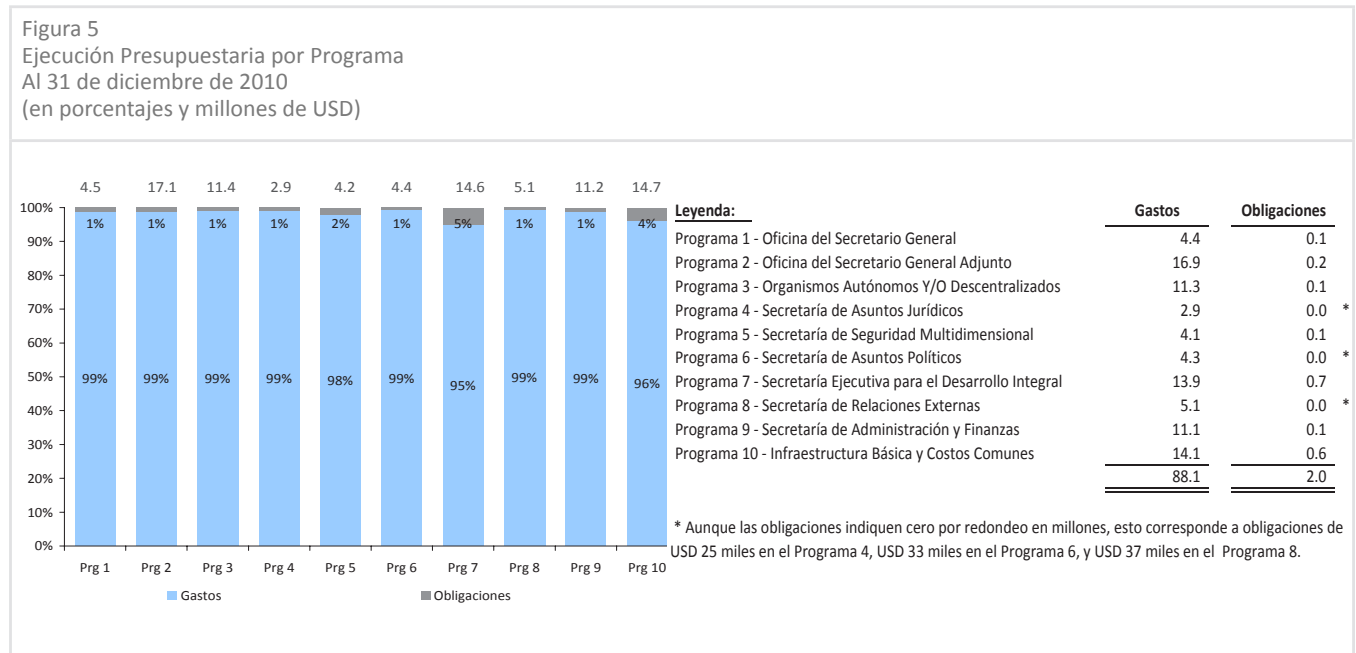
Figura 5
Ejecución Presupuestaria por Programa
Al 31 de diciembre de 2010
(en porcentajes y millones de USD)

4.5 17.1 11.4 2.9 4.2 4.4 14.6 5.1 11.2 14.7

100% 90% 80% 70% 60% 50% 40% 30% 20% 10% 0%

| | Prg 1 | Prg 2 | Prg 3 | Prg 4 | Prg 5 | Prg 6 | Prg 7 | Prg 8 | Prg 9 | Prg 10 |
|---|---|---|---|---|---|---|---|---|---|---|
| Obligaciones | 1% | 1% | 1% | 1% | 2% | 1% | 5% | 1% | 1% | 4% |
| Gastos | 99% | 99% | 99% | 99% | 98% | 99% | 95% | 99% | 99% | 96% |

Gastos Obligaciones

| Leyenda: | Gastos | Obligaciones | |
|---|---|---|---|
| Programa 1 - Oficina del Secretario General | 4.4 | 0.1 | |
| Programa 2 - Oficina del Secretario General Adjunto | 16.9 | 0.2 | |
| Programa 3 - Organismos Autónomos Y/O Descentralizados | 11.3 | 0.1 | |
| Programa 4 - Secretaría de Asuntos Jurídicos | 2.9 | 0.0 | * |
| Programa 5 - Secretaría de Seguridad Multidimensional | 4.1 | 0.1 | |
| Programa 6 - Secretaría de Asuntos Políticos | 4.3 | 0.0 | * |
| Programa 7 - Secretaría Ejecutiva para el Desarrollo Integral | 13.9 | 0.7 | |
| Programa 8 - Secretaría de Relaciones Externas | 5.1 | 0.0 | * |
| Programa 9 - Secretaría de Administración y Finanzas | 11.1 | 0.1 | |
| Programa 10 - Infraestructura Básica y Costos Comunes | 14.1 | 0.6 | |
| | 88.1 | 2.0 | |

* Aunque las obligaciones indiquen cero por redondeo en millones, esto corresponde a obligaciones de USD 25 miles en el Programa 4, USD 33 miles en el Programa 6, y USD 37 miles en el Programa 8.